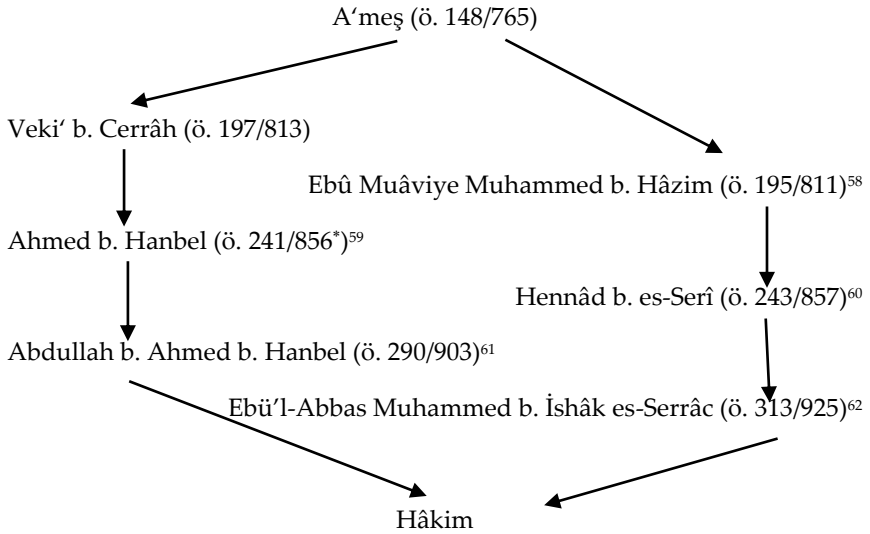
A‘meş (ö. 148/765)

Veki‘ b. Cerrâh (ö. 197/813)

Ebû Muâviye Muhammed b. Hâzim (ö. 195/811)$^{58}$

Ahmed b. Hanbel (ö. 241/856$^{*}$)$^{59}$

Hennâd b. es-Serî (ö. 243/857)$^{60}$

Abdullah b. Ahmed b. Hanbel (ö. 290/903)$^{61}$

Ebü'l-Abbas Muhammed b. İshâk es-Serrâc (ö. 313/925)$^{62}$

Hâkim